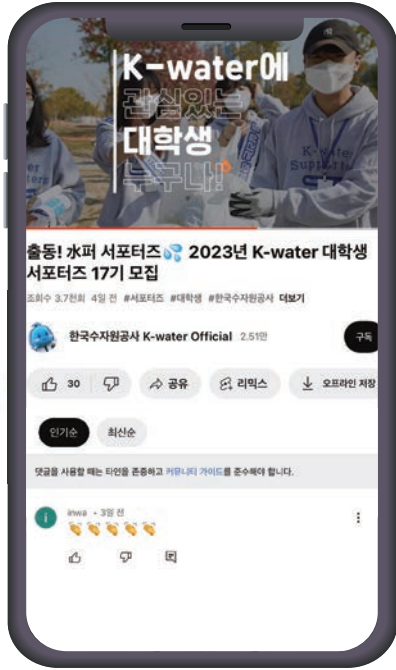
K-water에
관심있는
대학생
누구나!

K-water Supporters

출동! 水퍼 서포터즈💦 2023년 K-water 대학생 서포터즈 17기 모집

조회수 3.7천회 4일 전 #서포터즈 #대학생 #한국수자원공사 더보기

한국수자원공사 K-water Official 2.51만

구독

30

공유

리믹스

오프라인 저장

인기순

최신순

댓글을 사용할 때는 타인을 존중하고 커뮤니티 가이드를 준수해야 합니다.

i

inwa · 3일 전

👏👏👏👏👏